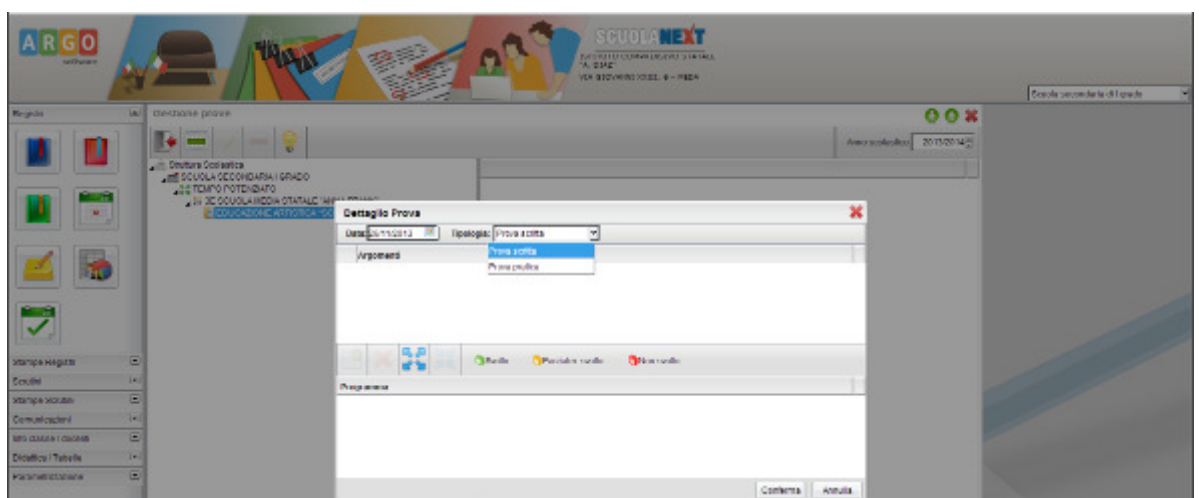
ARGO
software

SCUOLANEXT
ISTITUTO COMPRENSIVO STATALE
"A. DIAZ"
VIA GIOVANNI XXIII, 8 - PEDA

Scuola secondaria di I grado

Registro

Gestione prove

Anno scolastico: 2013/2014

Struttura Scolastica
SCUOLA SECONDARIA I GRADO
TEMPO POTENZIATO
3C SCUOLA MEDIA STATALE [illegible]
EDUCAZIONE ARTISTICA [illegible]

Dettaglio Prova

Data: 25/11/2013 Tipologia: Prova scritta

Prova scritta
Prova pratica

Argomenti

Svolto Parzialmente svolto Non svolto

Programma

Confema Annulla

Stampe Registri
Scrutini
Stampe Scrutini
Comunicazioni
Info classe / docenti
Didattica / Tabelle
Personalizzazione